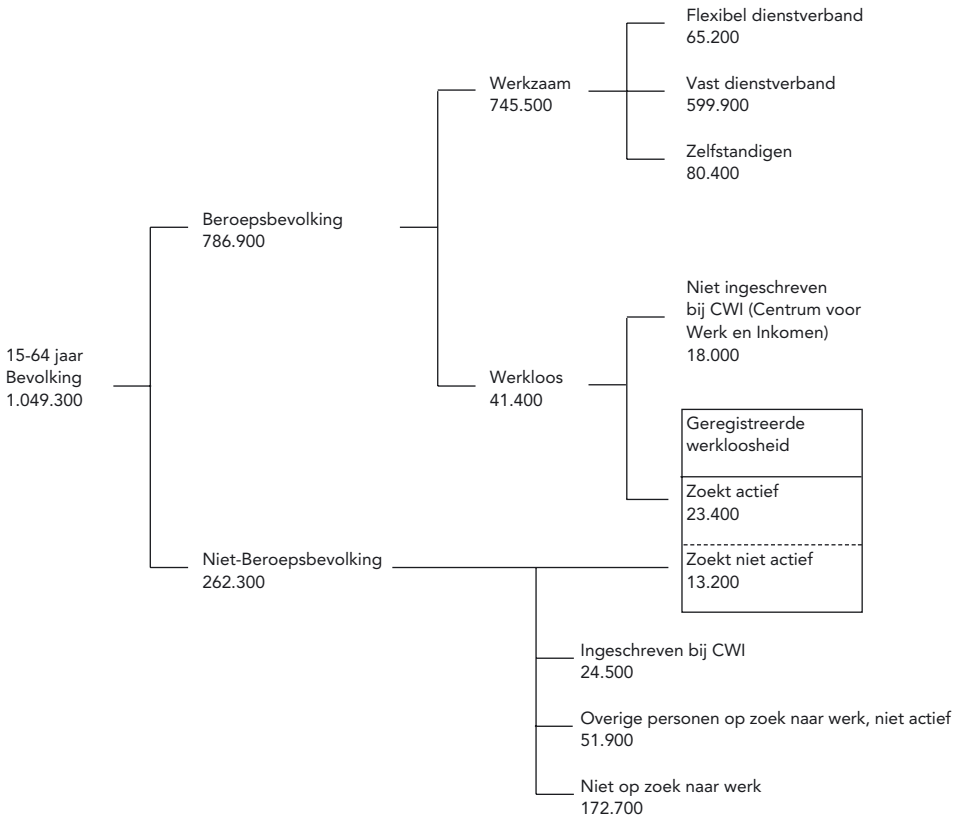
15-64 jaar
Bevolking
1.049.300

Beroepsbevolking
786.900

Werkzaam
745.500

Flexibel dienstverband
65.200

Vast dienstverband
599.900

Zelfstandigen
80.400

Werkloos
41.400

Niet ingeschreven bij CWI (Centrum voor Werk en Inkomen)
18.000

Geregistreerde werkloosheid

Zoekt actief
23.400

Zoekt niet actief
13.200

Niet-Beroepsbevolking
262.300

Ingeschreven bij CWI
24.500

Overige personen op zoek naar werk, niet actief
51.900

Niet op zoek naar werk
172.700